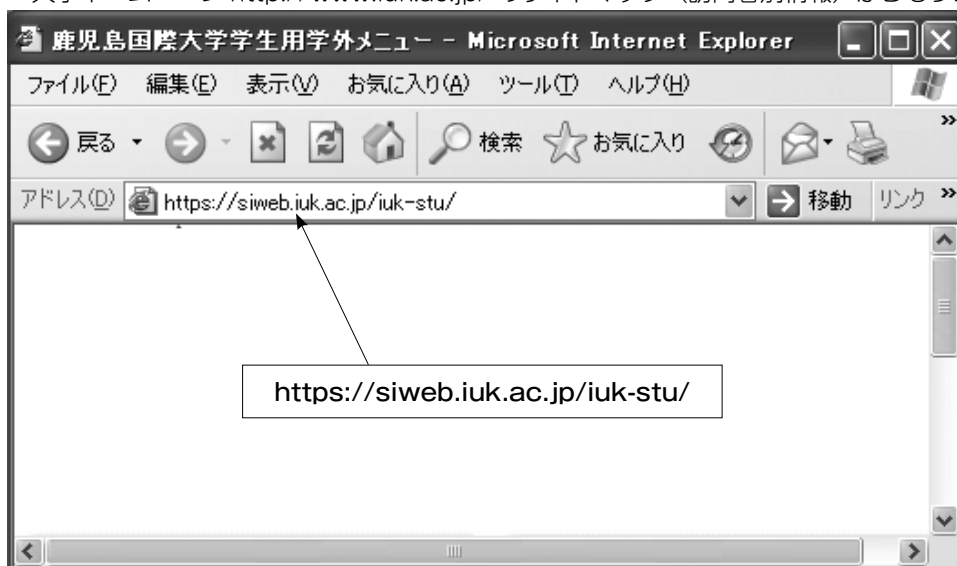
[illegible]

鹿児島国際大学学生用学外メニュー - Microsoft Internet Explorer

ファイル(F) 編集(E) 表示(V) お気に入り(A) ツール(T) ヘルプ(H)

戻る 検索 お気に入り

アドレス(D) https://siweb.iuk.ac.jp/iuk-stu/ 移動 リンク

https://siweb.iuk.ac.jp/iuk-stu/